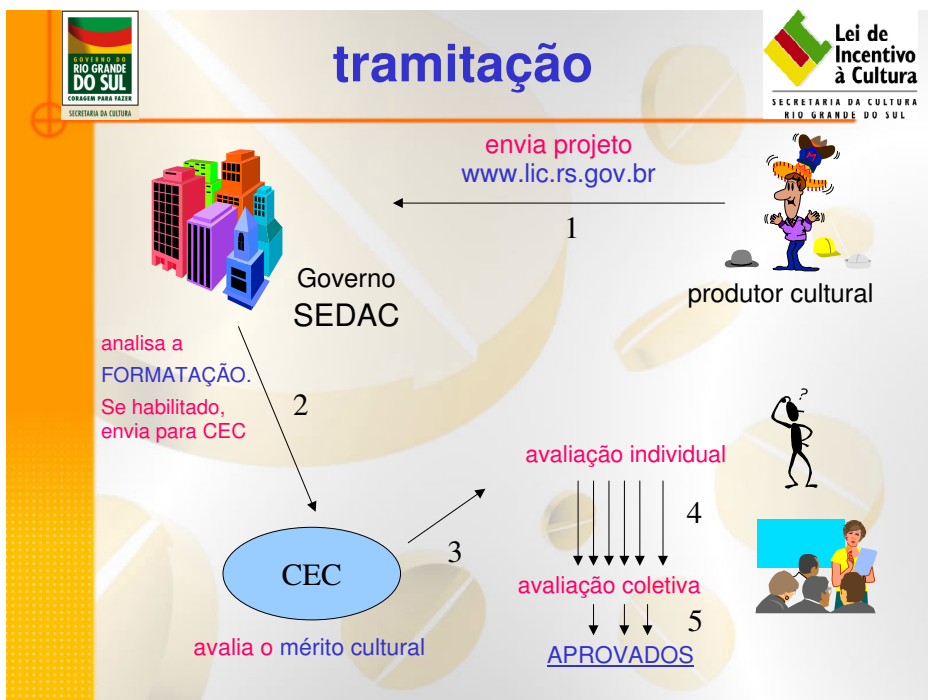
GOVERNO DO RIO GRANDE DO SUL
CORAGEM PARA FAZER
SECRETARIA DA CULTURA

tramitação

Lei de Incentivo à Cultura
SECRETARIA DA CULTURA RIO GRANDE DO SUL

envia projeto
www.lic.rs.gov.br

1

Governo
SEDAC

produtor cultural

analisa a
FORMATAÇÃO.
Se habilitado, envia para CEC

2

avaliação individual

4

CEC

3

avaliação coletiva

5

avalia o mérito cultural

APROVADOS